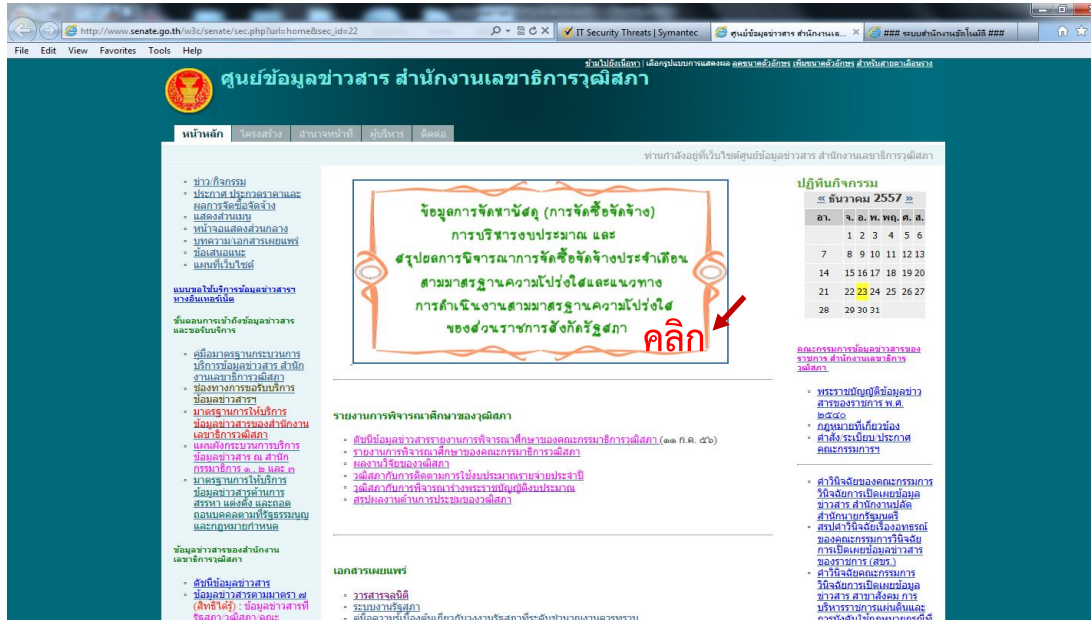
http://www.senate.go.th/w3c/senate/sec.php?url=home&sec_id=22
IT Security Threats | Symantec
ศูนย์ข้อมูลข่าวสาร สำนักงานเล...
### ระบบสำนักงานอัตโนมัติ ###
File Edit View Favorites Tools Help

ข้ามไปยังเนื้อหา | เลือกรูปแบบการแสดงผล ลดขนาดตัวอักษร เพิ่มขนาดตัวอักษร สำหรับสายตาเลือนราง

ศูนย์ข้อมูลข่าวสาร สำนักงานเลขาธิการวุฒิสภา

หน้าหลัก โครงสร้าง อำนาจหน้าที่ ผู้บริหาร ติดต่อ

ท่านกำลังอยู่ที่เว็บไซต์ศูนย์ข้อมูลข่าวสาร สำนักงานเลขาธิการวุฒิสภา

- ข่าว/กิจกรรม
- ประกาศ ประกวดราคาและผลการจัดซื้อจัดจ้าง
- แสดงส่วนแบน
- หน้าจอแสดงส่วนกลาง
- บทความ/เอกสารเผยแพร่
- ข้อเสนอแนะ
- แผนที่เว็บไซต์

แบบขอใช้บริการข้อมูลข่าวสารทางอินเทอร์เน็ต

ขั้นตอนการเข้าถึงข้อมูลข่าวสารและขอรับบริการ

- คู่มือมาตรฐานกระบวนการบริการข้อมูลข่าวสาร สำนักงานเลขาธิการวุฒิสภา
- ช่องทางการขอรับบริการข้อมูลข่าวสารฯ
- มาตรฐานการให้บริการข้อมูลข่าวสารของสำนักงานเลขาธิการวุฒิสภา
- แผนผังกระบวนการบริการข้อมูลข่าวสาร ณ สำนักกรรมาธิการ ๑, ๒ และ ๓
- มาตรฐานการให้บริการข้อมูลข่าวสารด้านการสรรหา แต่งตั้ง และถอดถอนบุคคลตามที่รัฐธรรมนูญและกฎหมายกำหนด

ข้อมูลข่าวสารของสำนักงานเลขาธิการวุฒิสภา

- ดัชนีข้อมูลข่าวสาร
- ข้อมูลข่าวสารตามมาตรา ๗ (สิทธิรู้) : ข้อมูลข่าวสารที่รัฐสภา วุฒิสภา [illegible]

ข้อมูลการจัดหาพัสดุ (การจัดซื้อจัดจ้าง) การบริหารงบประมาณ และ สรุปผลการพิจารณาการจัดซื้อจัดจ้างประจำเดือน สามมาตรฐานความโปร่งใสและแนวทาง การดำเนินงานสามมาตรฐานความโปร่งใส ของส่วนราชการสังกัดรัฐสภา
คลิก

รายงานการพิจารณาศึกษาของวุฒิสภา

- ดัชนีข้อมูลข่าวสารรายงานการพิจารณาศึกษาของคณะกรรมาธิการวุฒิสภา (๑๓ ก.ค. ๕๖)
- รายงานการพิจารณาศึกษาของคณะกรรมาธิการวุฒิสภา
- ผลงานวิจัยของวุฒิสภา
- วุฒิสภากับการติดตามการใช้งบประมาณรายจ่ายประจำปี
- วุฒิสภากับการพิจารณาร่างพระราชบัญญัติงบประมาณ
- สรุปผลงานด้านการประชุมของวุฒิสภา

เอกสารเผยแพร่

- วารสารจุลนิติ
- ระบบงานรัฐสภา
- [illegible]

ปฏิทินกิจกรรม
« ธันวาคม 2557 »

| อา. | จ. | อ. | พ. | พฤ. | ศ. | ส. |
|---|---|---|---|---|---|---|
| | 1 | 2 | 3 | 4 | 5 | 6 |
| 7 | 8 | 9 | 10 | 11 | 12 | 13 |
| 14 | 15 | 16 | 17 | 18 | 19 | 20 |
| 21 | 22 | 23 | 24 | 25 | 26 | 27 |
| 28 | 29 | 30 | 31 | | | |

คณะกรรมการข้อมูลข่าวสารของราชการ สำนักงานเลขาธิการวุฒิสภา

- พระราชบัญญัติข้อมูลข่าวสารของราชการ พ.ศ. ๒๕๔๐
- กฎหมายที่เกี่ยวข้อง
- คำสั่ง ระเบียบ/ประกาศคณะกรรมการฯ

- คำวินิจฉัยของคณะกรรมการวินิจฉัยการเปิดเผยข้อมูลข่าวสาร สำนักงานปลัดสำนักนายกรัฐมนตรี
- สรุปคำวินิจฉัยเรื่องอุทธรณ์ของคณะกรรมการวินิจฉัยการเปิดเผยข้อมูลข่าวสารของราชการ (สขร.)
- คำวินิจฉัยคณะกรรมการวินิจฉัยการเปิดเผยข้อมูลข่าวสาร สาขาสังคม การบริหารราชการแผ่นดินและ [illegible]